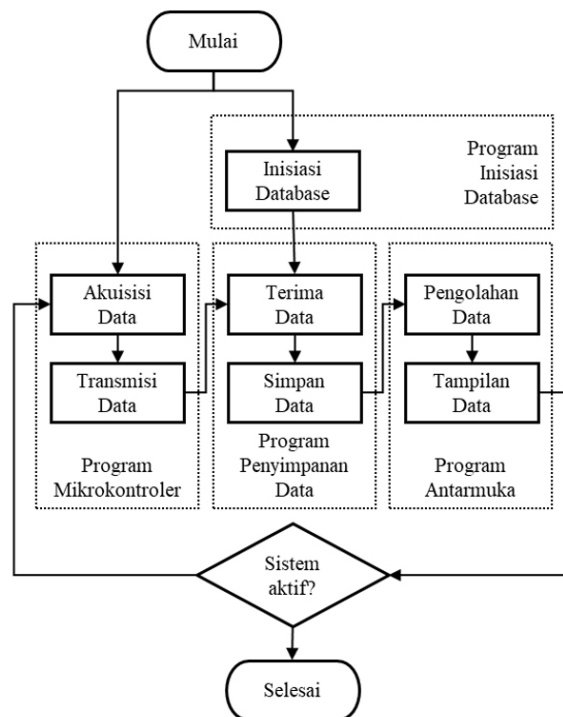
Mulai

Inisiasi Database

Program Inisiasi Database

Akuisisi Data

Transmisi Data

Program Mikrokontroler

Terima Data

Simpan Data

Program Penyimpanan Data

Pengolahan Data

Tampilan Data

Program Antarmuka

Sistem aktif?

Selesai